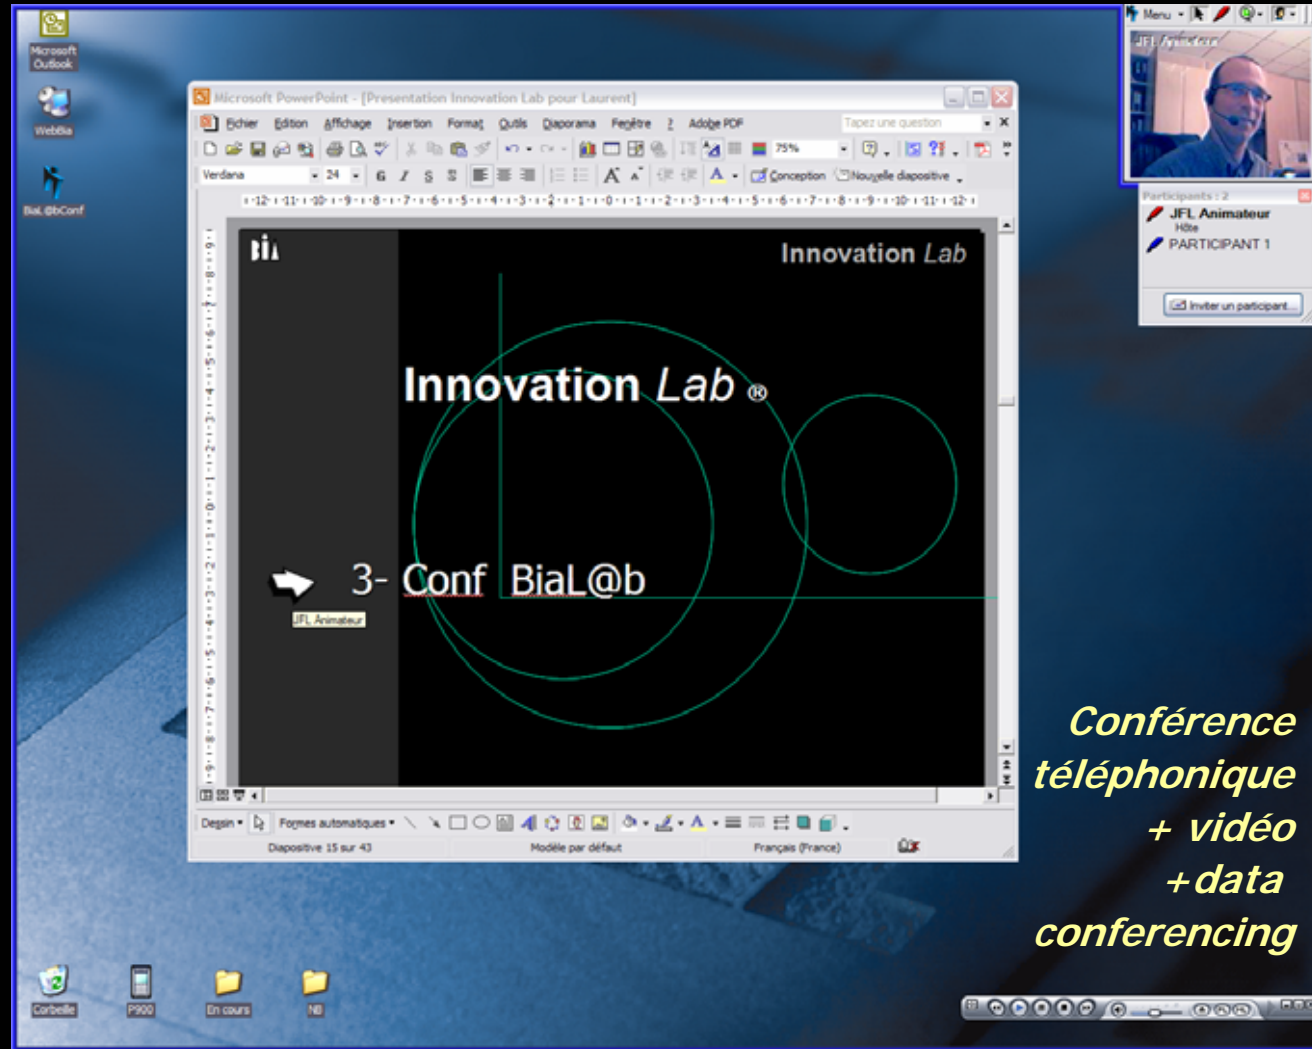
Microsoft Outlook

WebBia

BiaL@bConf

Microsoft PowerPoint - [Presentation Innovation Lab pour Laurent]

Fichier Edition Affichage Insertion Format Outils Diaporama Fenêtre ? Adobe PDF

Tapez une question

75%

Verdana 24

Conception Nouvelle diapositive

Innovation Lab

Innovation Lab ®

3- Conf BiaL@b

JFL Animateur

Dessin Formes automatiques

Diapositive 15 sur 43 Modèle par défaut Français (France)

Menu

JFL Animateur

Participants : 2

JFL Animateur
Hôte
PARTICIPANT 1

Inviter un participant

Conférence téléphonique + vidéo +data conferencing

Corbeille

P900

En cours

NB